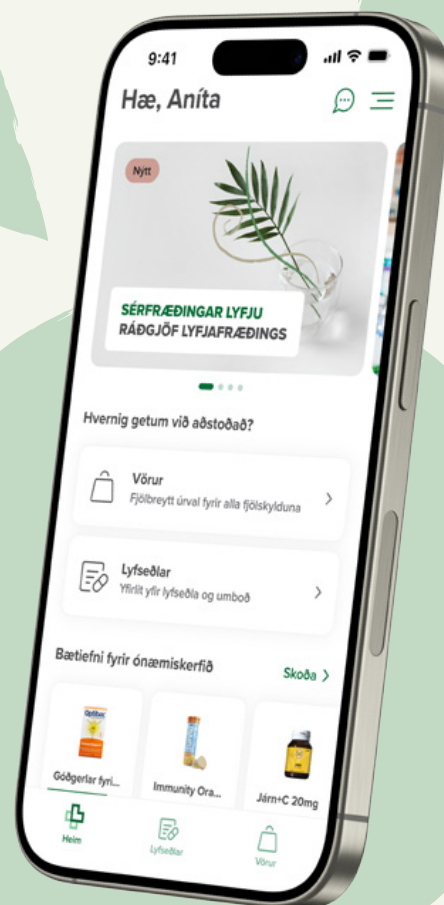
9:41

Hæ, Aníta

Nýtt

SÉRFRÆÐINGAR LYFJU
RÁÐGJÖF LYFJAFRÆÐINGS

Hvernig getum við aðstoðað?

Vörur
Fjölbreytt úrval fyrir alla fjölskylduna

Lyfseðlar
Yfirlit yfir lyfseðla og umboð

Bætiefni fyrir ónæmiskerfið

Skoða >

Optibac

Góðgerlar fyri...

Immunity Ora...

Járn+C 20mg

Heim

Lyfseðlar

Vörur